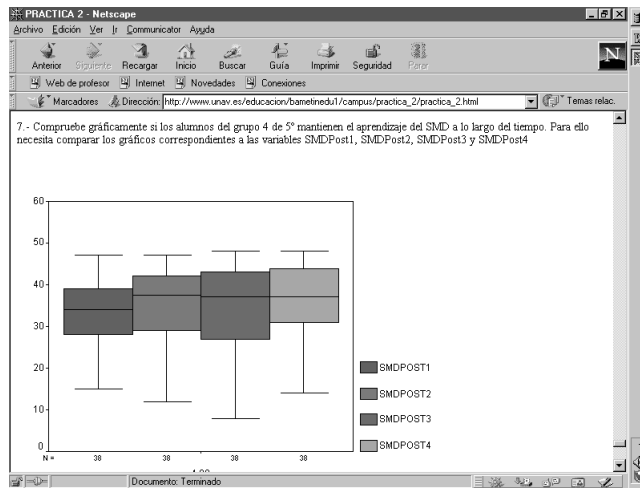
PRACTICA 2 - Netscape

Archivo Edición Ver Ir Communicator Ayuda

Anterior Siguiente Recargar Inicio Buscar Guía Imprimir Seguridad Parar

Web de profesor Internet Novedades Conexiones

Marcadores Dirección: http://www.unav.es/educacion/bametinedu1/campus/practica_2/practica_2.html

Temas relac.

7.- Compruebe gráficamente si los alumnos del grupo 4 de 5° mantienen el aprendizaje del SMD a lo largo del tiempo. Para ello necesita comparar los gráficos correspondientes a las variables SMDPost1, SMDPost2, SMDPost3 y SMDPost4

60

50

40

30

20

10

0

N = 38 38 38 38

4.00

SMDPOST1

SMDPOST2

SMDPOST3

SMDPOST4

Documento: Terminado